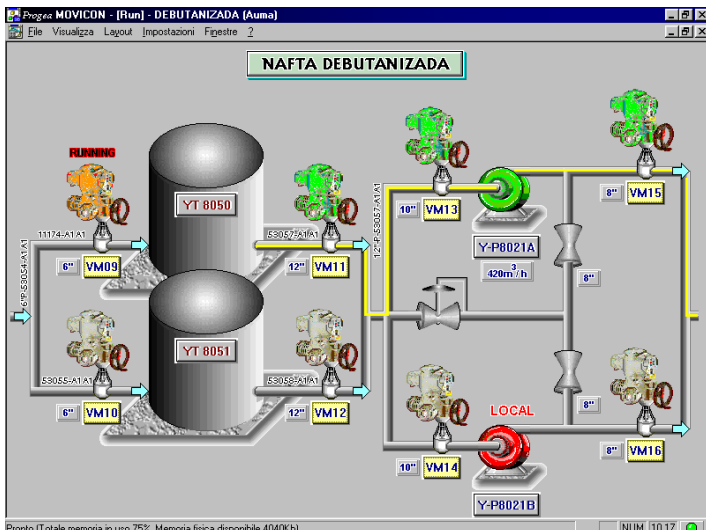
Progea MOVICON - [Run] - DEBUTANIZADA (Auma)

File Visualizza Layout Impostazioni Finestre ?

NAFTA DEBUTANIZADA

RUNNING

11174-A1.A1

6"P-53054-A1.A1

6" VM09

YT 8050

53057-A1.A1

12" VM11

12"P-53057-A1.A1

10" VM13

Y-P8021A

420m$^3$/h

8" VM15

8"

YT 8051

53055-A1.A1

6" VM10

53056-A1.A1

12" VM12

LOCAL

8"

10" VM14

Y-P8021B

8" VM16

Pronto (Totale memoria in uso 75%, Memoria fisica disponibile 4040Kb)

NUM 10.17